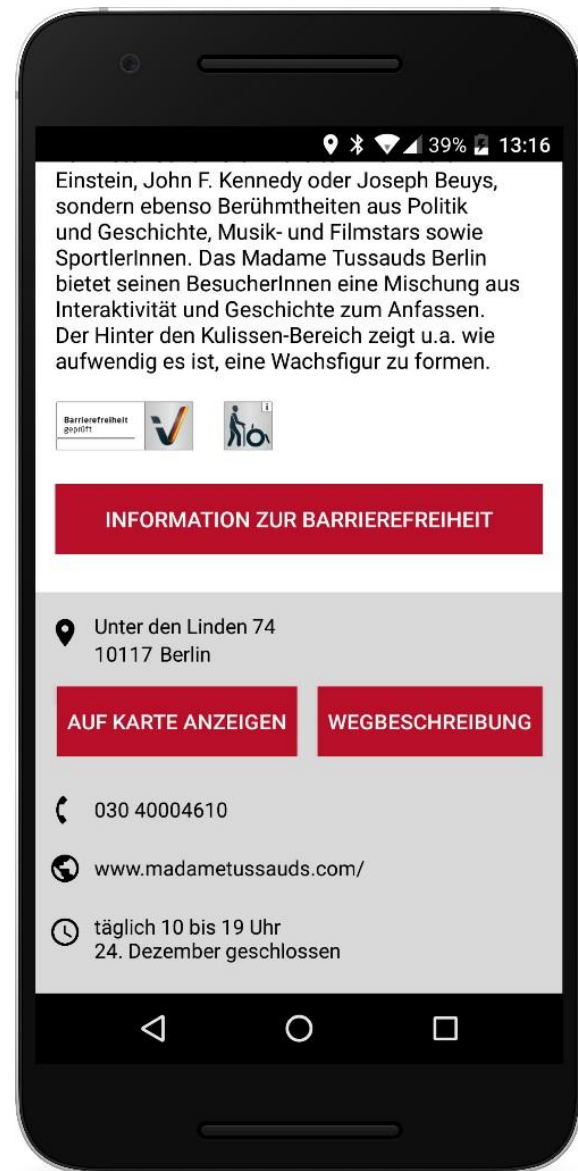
39% 13:16

Einstein, John F. Kennedy oder Joseph Beuys, sondern ebenso Berühmtheiten aus Politik und Geschichte, Musik- und Filmstars sowie SportlerInnen. Das Madame Tussauds Berlin bietet seinen BesucherInnen eine Mischung aus Interaktivität und Geschichte zum Anfassen. Der Hinter den Kulissen-Bereich zeigt u.a. wie aufwendig es ist, eine Wachsfigur zu formen.

Barrierefreiheit geprüft

INFORMATION ZUR BARRIEREFREIHEIT

Unter den Linden 74
10117 Berlin

AUF KARTE ANZEIGEN

WEGBESCHREIBUNG

030 40004610

www.madametussauds.com/

täglich 10 bis 19 Uhr
24. Dezember geschlossen